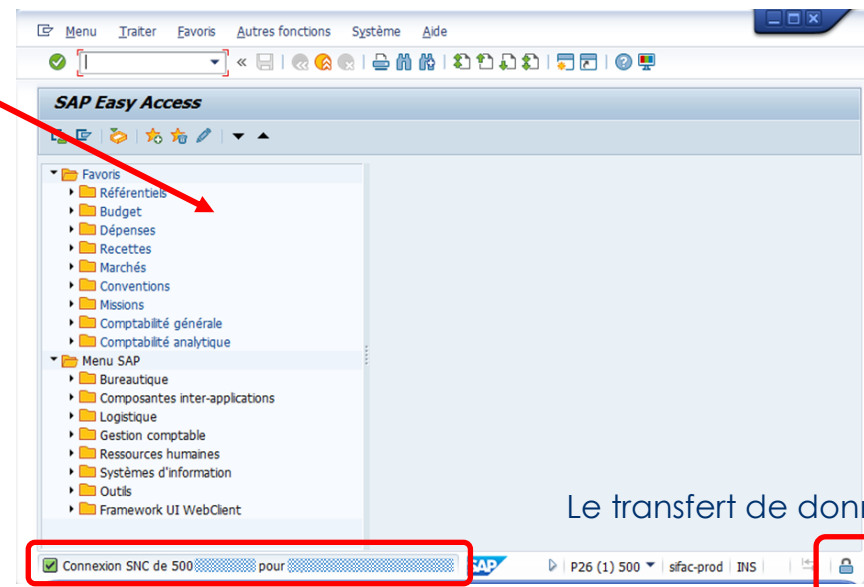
Menu Traiter Favoris Autres fonctions Système Aide

SAP Easy Access

Favoris
Référentiels
Budget
Dépenses
Recettes
Marchés
Conventions
Missions
Comptabilité générale
Comptabilité analytique
Menu SAP
Bureautique
Composantes inter-applications
Logistique
Gestion comptable
Ressources humaines
Systèmes d'information
Outils
Framework UI WebClient

Le transfert de donn

Connexion SNC de 500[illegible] pour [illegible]
SAP
P26 (1) 500
sifac-prod
INS